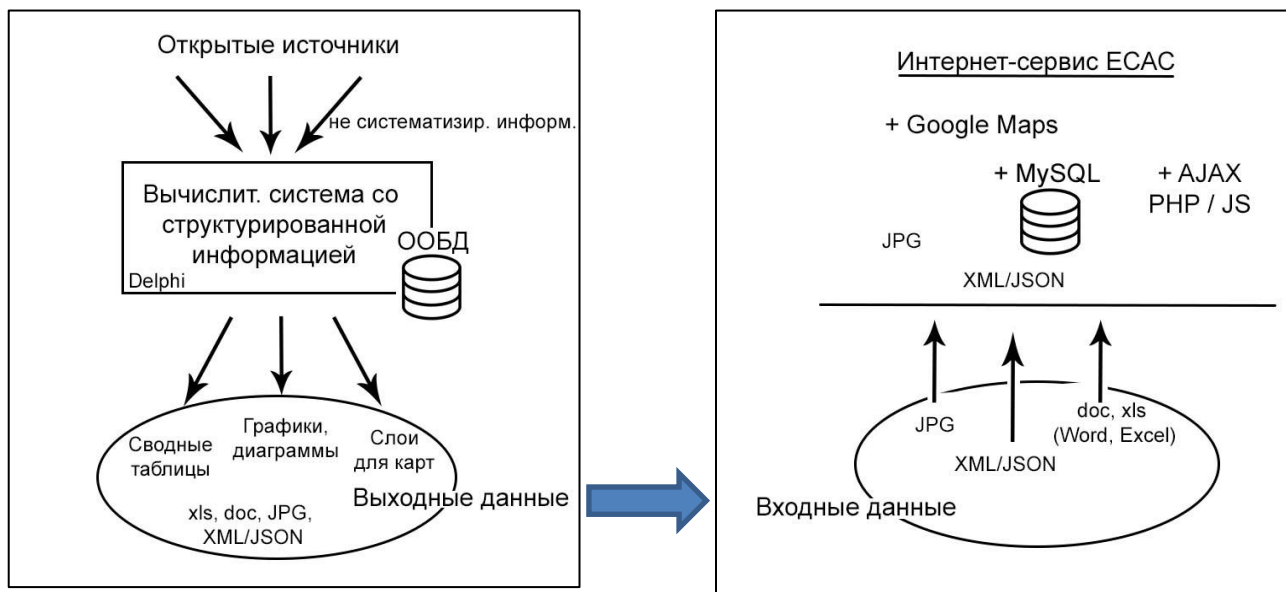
Открытые источники

не систематизир. информ.

Вычислит. система со структурированной информацией

Delphi

ООБД

Сводные таблицы

Графики, диаграммы

Слои для карт

xls, doc, JPG, XML/JSON

Выходные данные

Интернет-сервис ЕСАС

+ Google Maps

+ MySQL

+ AJAX
PHP / JS

JPG

XML/JSON

JPG

XML/JSON

doc, xls
(Word, Excel)

Входные данные